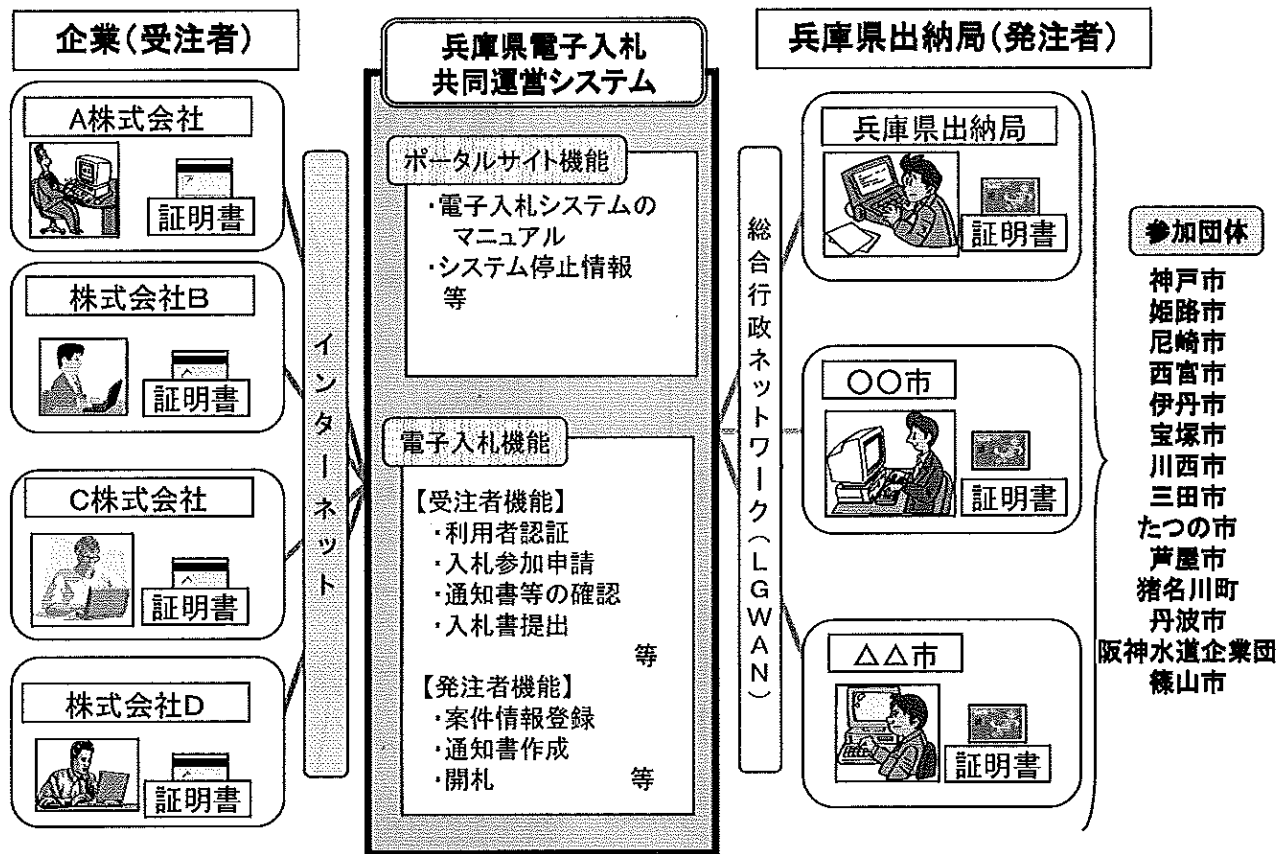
企業(受注者)

A株式会社
証明書

株式会社B
証明書

C株式会社
証明書

株式会社D
証明書

インターネット

兵庫県電子入札
共同運営システム

ポータルサイト機能
・電子入札システムのマニュアル
・システム停止情報
等

電子入札機能
【受注者機能】
・利用者認証
・入札参加申請
・通知書等の確認
・入札書提出
等
【発注者機能】
・案件情報登録
・通知書作成
・開札
等

総合行政ネットワーク(LGWAN)

兵庫県出納局(発注者)

兵庫県出納局
証明書

○○市
証明書

△△市
証明書

参加団体
神戸市
姫路市
尼崎市
西宮市
伊丹市
宝塚市
川西市
三田市
たつの市
芦屋市
猪名川町
丹波市
阪神水道企業団
篠山市